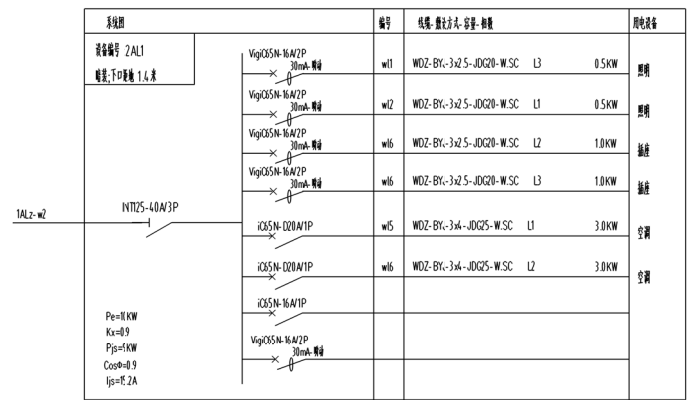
| 系统图 | 编号 | 线缆-敷设方式-容量-相数 | 用电设备 |
|---|---|---|---|
| 设备编号 2AL1 暗装,下口距地 1.4 米 VigiC65N-16A/2P 30mA-瞬动 | wl1 | WDZ-BY$_{\text{J}}$-3x2.5-JDG20-W.SC L3 0.5KW | 照明 |
| VigiC65N-16A/2P 30mA-瞬动 | wl2 | WDZ-BY$_{\text{J}}$-3x2.5-JDG20-W.SC L1 0.5KW | 照明 |
| VigiC65N-16A/2P 30mA-瞬动 | wl6 | WDZ-BY$_{\text{J}}$-3x2.5-JDG20-W.SC L2 1.0KW | 插座 |
| VigiC65N-16A/2P 30mA-瞬动 | wl6 | WDZ-BY$_{\text{J}}$-3x2.5-JDG20-W.SC L3 1.0KW | 插座 |
| 1ALz-w2 INT125-40A/3P iC65N-D20A/1P | wl5 | WDZ-BY$_{\text{J}}$-3x4-JDG25-W.SC L1 3.0KW | 空调 |
| iC65N-D20A/1P | wl6 | WDZ-BY$_{\text{J}}$-3x4-JDG25-W.SC L2 3.0KW | 空调 |
| iC65N-16A/1P | | | |
| Pe=10KW Kx=0.9 Pjs=9KW Cosφ=0.9 Ijs=15.2A VigiC65N-16A/2P 30mA-瞬动 | | | |